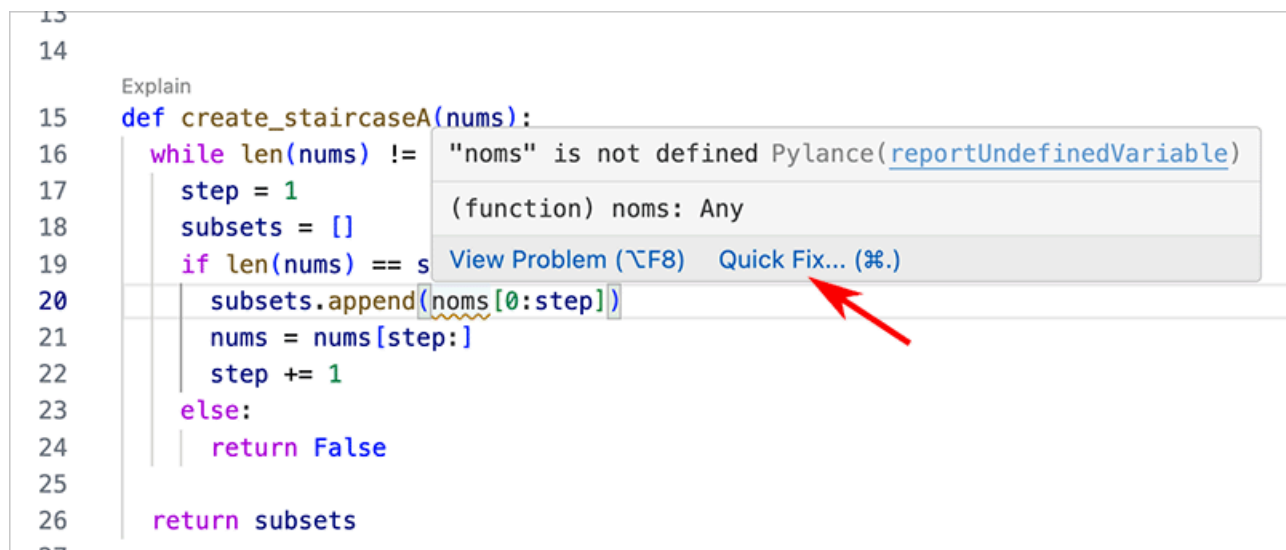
13
14
Explain
15 def create_staircaseA(nums):
16 while len(nums) !=
17 step = 1
18 subsets = []
19 if len(nums) == s
20 subsets.append(noms[0:step])
21 nums = nums[step:]
22 step += 1
23 else:
24 return False
25
26 return subsets
27

"noms" is not defined Pylance(reportUndefinedVariable)
(function) noms: Any
View Problem (⌥F8) Quick Fix... (⌘.)